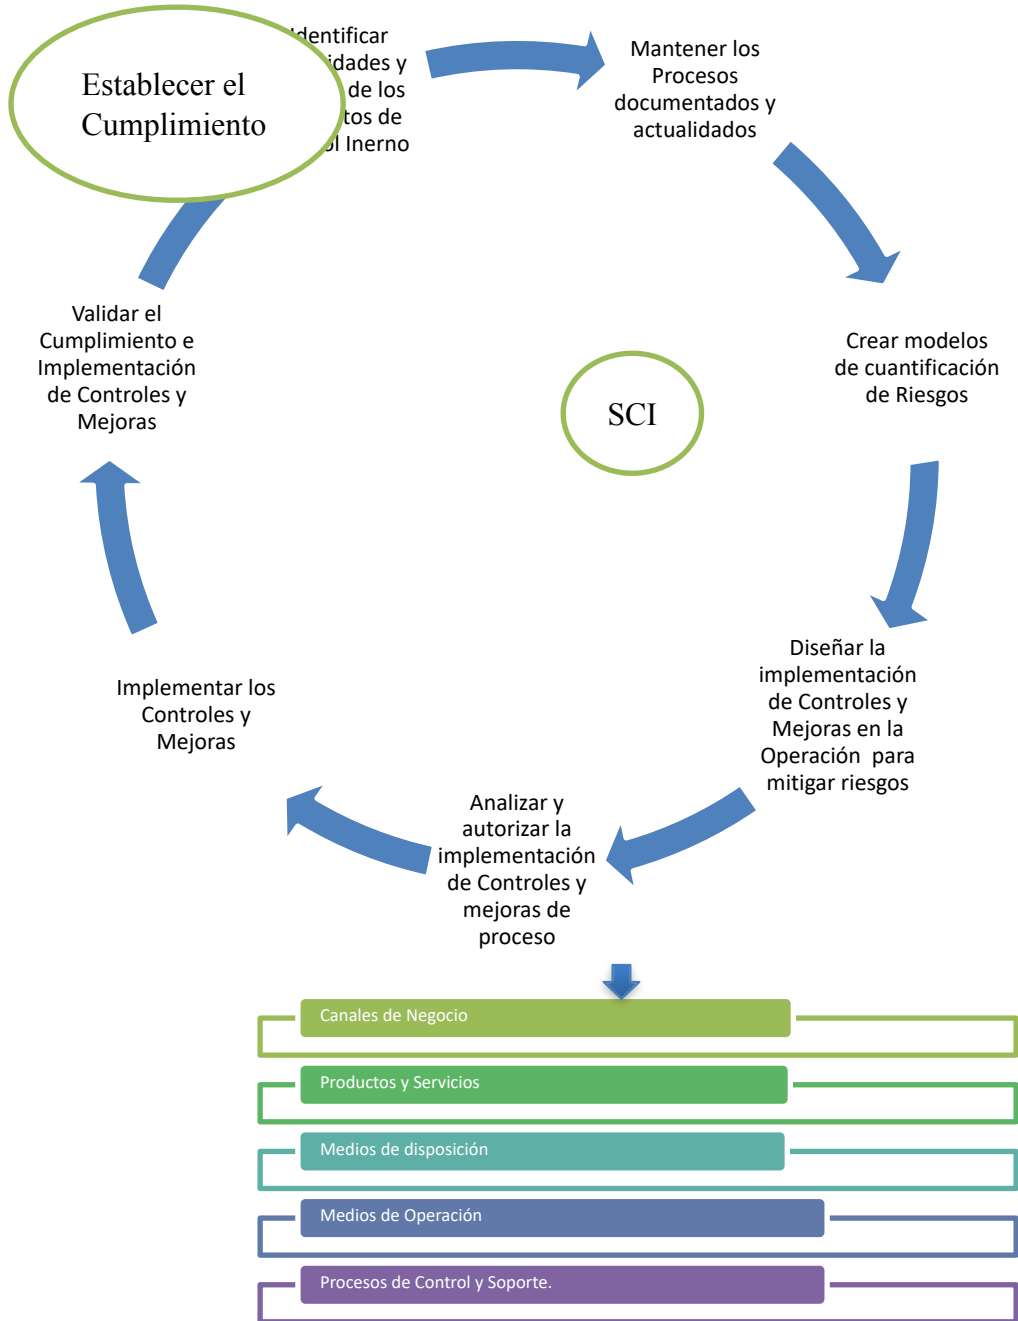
Establecer el Cumplimiento

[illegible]dentificar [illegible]idades y de los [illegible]tos de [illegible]l Inerno

Mantener los Procesos documentados y actualidados

Crear modelos de cuantificación de Riesgos

SCI

Diseñar la implementación de Controles y Mejoras en la Operación para mitigar riesgos

Analizar y autorizar la implementación de Controles y mejoras de proceso

Implementar los Controles y Mejoras

Validar el Cumplimiento e Implementación de Controles y Mejoras

Canales de Negocio

Productos y Servicios

Medios de disposición

Medios de Operación

Procesos de Control y Soporte.